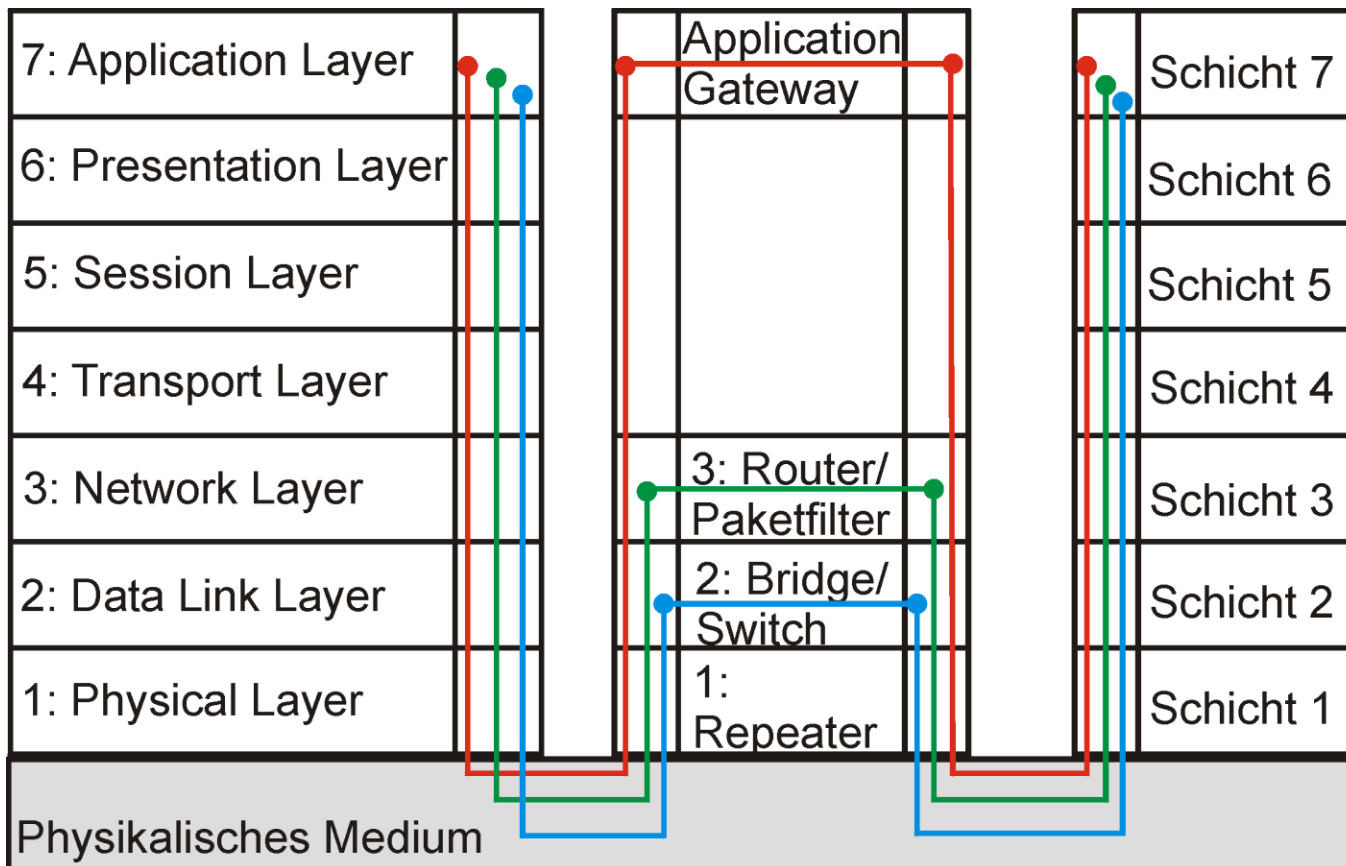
7: Application Layer

6: Presentation Layer

5: Session Layer

4: Transport Layer

3: Network Layer

2: Data Link Layer

1: Physical Layer

Application Gateway

3: Router/ Paketfilter

2: Bridge/ Switch

1: Repeater

Schicht 7

Schicht 6

Schicht 5

Schicht 4

Schicht 3

Schicht 2

Schicht 1

Physikalisches Medium